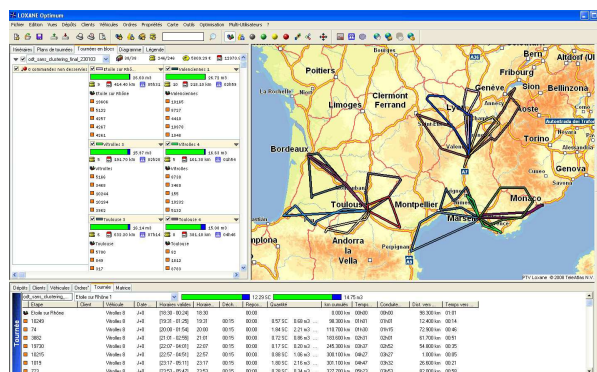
LOXANE Optimum

Fichier Edition Vues Dépôts Clients Véhicules Ordres Propriétés Carte Outils Optimiseur Multi-Utilisateurs ?

Itinéraires Plans de tournées Tournées en bloc Diagramme Légende

cdt_conv_clustering_final_230103

Etoile sur Rhône 1
Valenciennes 1
Vitrolles 4
Toulouse 3
Toulouse 4

Poitiers
Limoges
Clermont Ferrand
Bordeaux
Toulouse
Montpellier
Marseille
Monaco
Andorra la Vella
Perpignan
Genève
Fribourg
Bern
Altdorf
Bellinzona
Genova
Cherasco

PTV Loxane © 2008 TeleAtlas N.V.

Dépôts Clients Véhicules Ordres Tournée Matrice

cdt_conv_clustering... Etoile sur Rhône 1

| Etape | Client | Véhicule | Date | Horaires valides | Horaire... | Déch... | Regro... | Quantité | | | Km cumulés | Temps | Conduite | Coût | Temps |
|---|---|---|---|---|---|---|---|---|---|---|---|---|---|---|---|
| Etoile sur Rhône | | Véhicule 8 | J+0 | [18:30 - 00:24] | 18:30 | | | | | | 0.000 km | 00h00 | 00h00 | 95.300 km | 01:01 |
| 18249 | | Véhicule 8 | J+0 | [19:31 - 01:25] | 19:31 | 00:15 | 00:00 | 0.57 SC | 0.68 m2 | | 95.300 km | 01h01 | 01h01 | 12.400 km | 00:14 |
| 74 | | Véhicule 8 | J+0 | [20:00 - 01:54] | 20:00 | 00:15 | 00:00 | 1.94 SC | 2.21 m2 | | 110.700 km | 01h30 | 01h15 | 72.900 km | 00:46 |
| 3852 | | Véhicule 8 | J+0 | [21:01 - 02:55] | 21:01 | 00:15 | 00:00 | 0.72 SC | 0.86 m2 | | 183.600 km | 02h31 | 02h01 | 61.700 km | 00:51 |
| 18730 | | Véhicule 8 | J+0 | [22:07 - 04:01] | 22:07 | 00:15 | 00:00 | 0.17 SC | 0.20 m2 | | 245.300 km | 03h37 | 02h52 | 54.800 km | 00:35 |
| 18215 | | Véhicule 8 | J+0 | [22:57 - 04:51] | 22:57 | 00:15 | 00:00 | 0.86 SC | 1.06 m2 | | 300.100 km | 04h27 | 03h27 | 1.000 km | 00:05 |
| 1819 | | Véhicule 8 | J+0 | [23:17 - 05:11] | 23:17 | 00:15 | 00:00 | 1.80 SC | 2.16 m2 | | 301.100 km | 04h47 | 03h32 | 26.600 km | 00:21 |